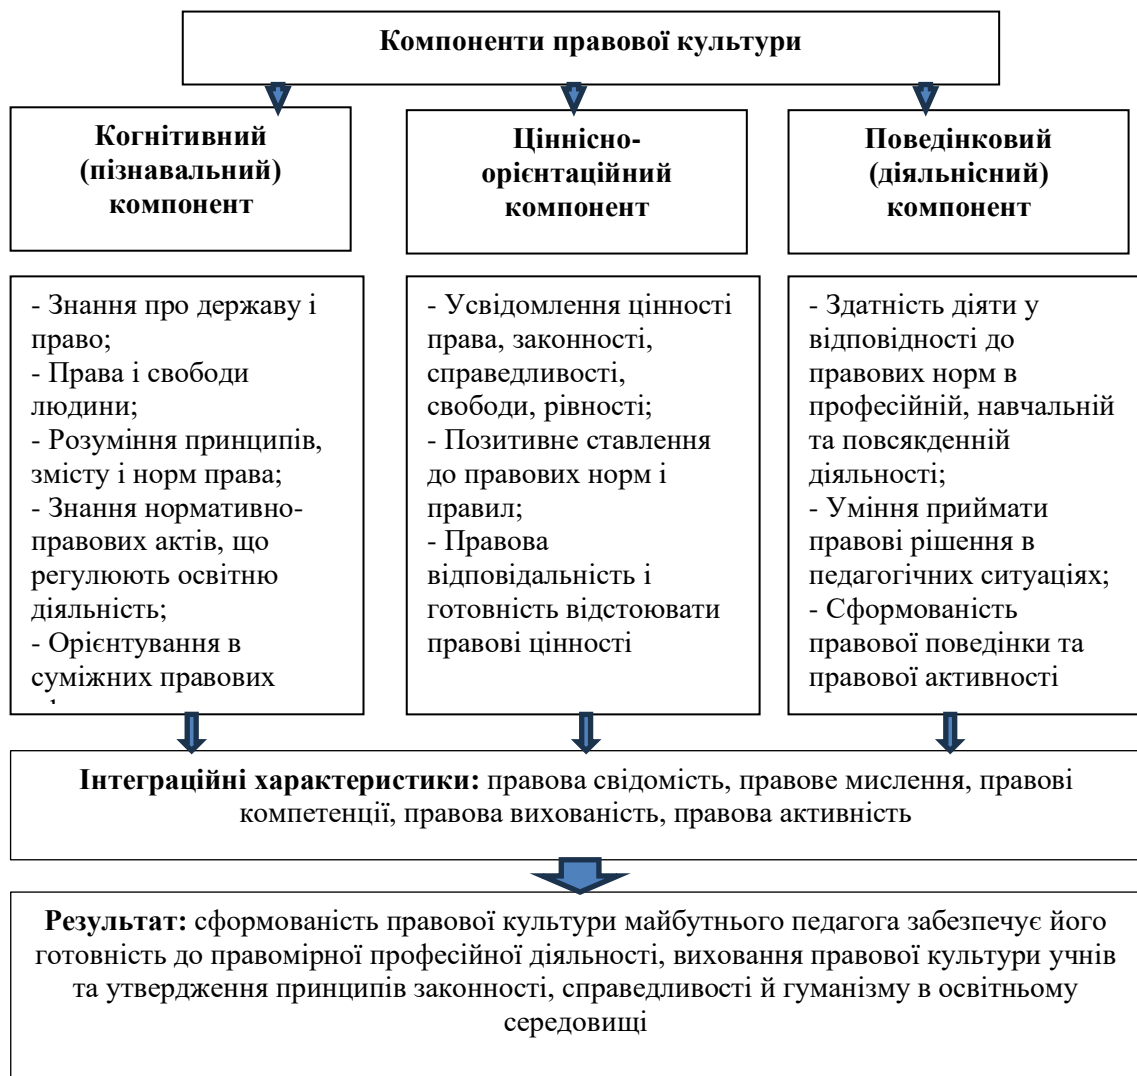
Компоненти правової культури

Когнітивний (пізнавальний) компонент

Ціннісно-орієнтаційний компонент

Поведінковий (діяльнісний) компонент

- Знання про державу і право;
- Права і свободи людини;
- Розуміння принципів, змісту і норм права;
- Знання нормативно-правових актів, що регулюють освітню діяльність;
- Орієнтування в суміжних правових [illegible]

- Усвідомлення цінності права, законності, справедливості, свободи, рівності;
- Позитивне ставлення до правових норм і правил;
- Правова відповідальність і готовність відстоювати правові цінності

- Здатність діяти у відповідності до правових норм в професійній, навчальній та повсякденній діяльності;
- Уміння приймати правові рішення в педагогічних ситуаціях;
- Сформованість правової поведінки та правової активності

**Інтеграційні характеристики:** правова свідомість, правове мислення, правові компетенції, правова вихованість, правова активність

**Результат:** сформованість правової культури майбутнього педагога забезпечує його готовність до правомірної професійної діяльності, виховання правової культури учнів та утвердження принципів законності, справедливості й гуманізму в освітньому середовищі